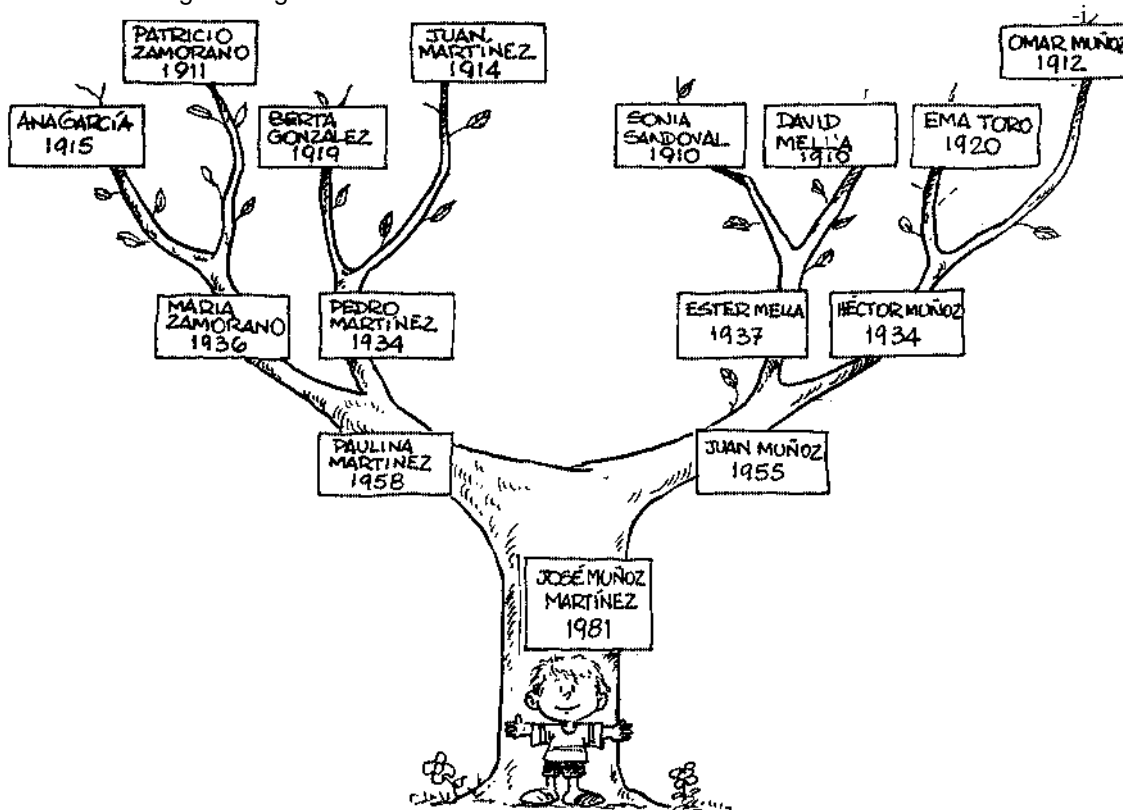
PATRICIO ZAMORANO 1911

JUAN MARTINEZ 1914

OMAR MUÑOZ 1912

ANA GARCÍA 1915

BERTA GONZALEZ 1919

SONIA SANDOVAL 1910

DAVID MELLA 1910

EMA TORO 1920

MARIA ZAMORANO 1936

PEDRO MARTINEZ 1934

ESTER MELLA 1937

HÉCTOR MUÑOZ 1934

PAULINA MARTINEZ 1958

JUAN MUÑOZ 1955

JOSÉ MUÑOZ MARTÍNEZ 1981